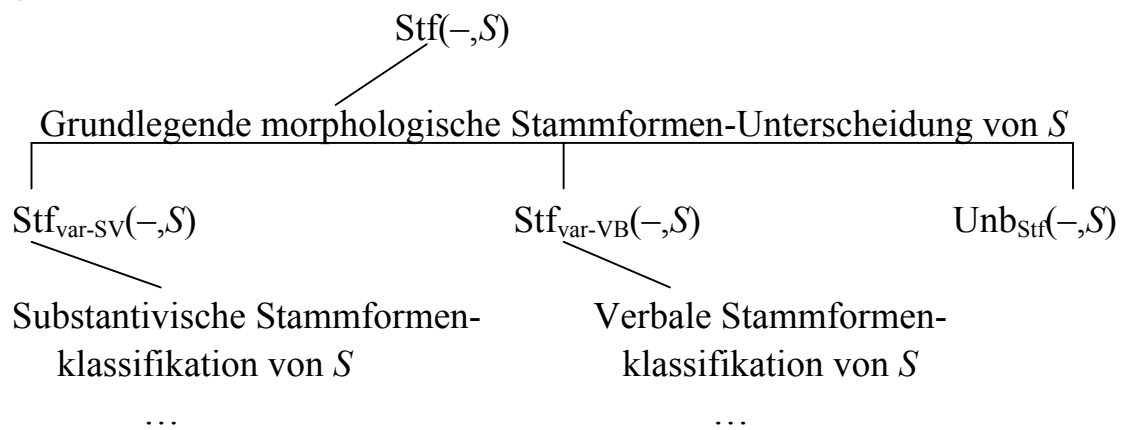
Stf(–,$S$)

Grundlegende morphologische Stammformen-Unterscheidung von $S$

$\text{Stf}_{\text{var-SV}}$(–,$S$)

$\text{Stf}_{\text{var-VB}}$(–,$S$)

$\text{Unb}_{\text{Stf}}$(–,$S$)

Substantivische Stammformen-klassifikation von $S$

…

Verbale Stammformen-klassifikation von $S$

…